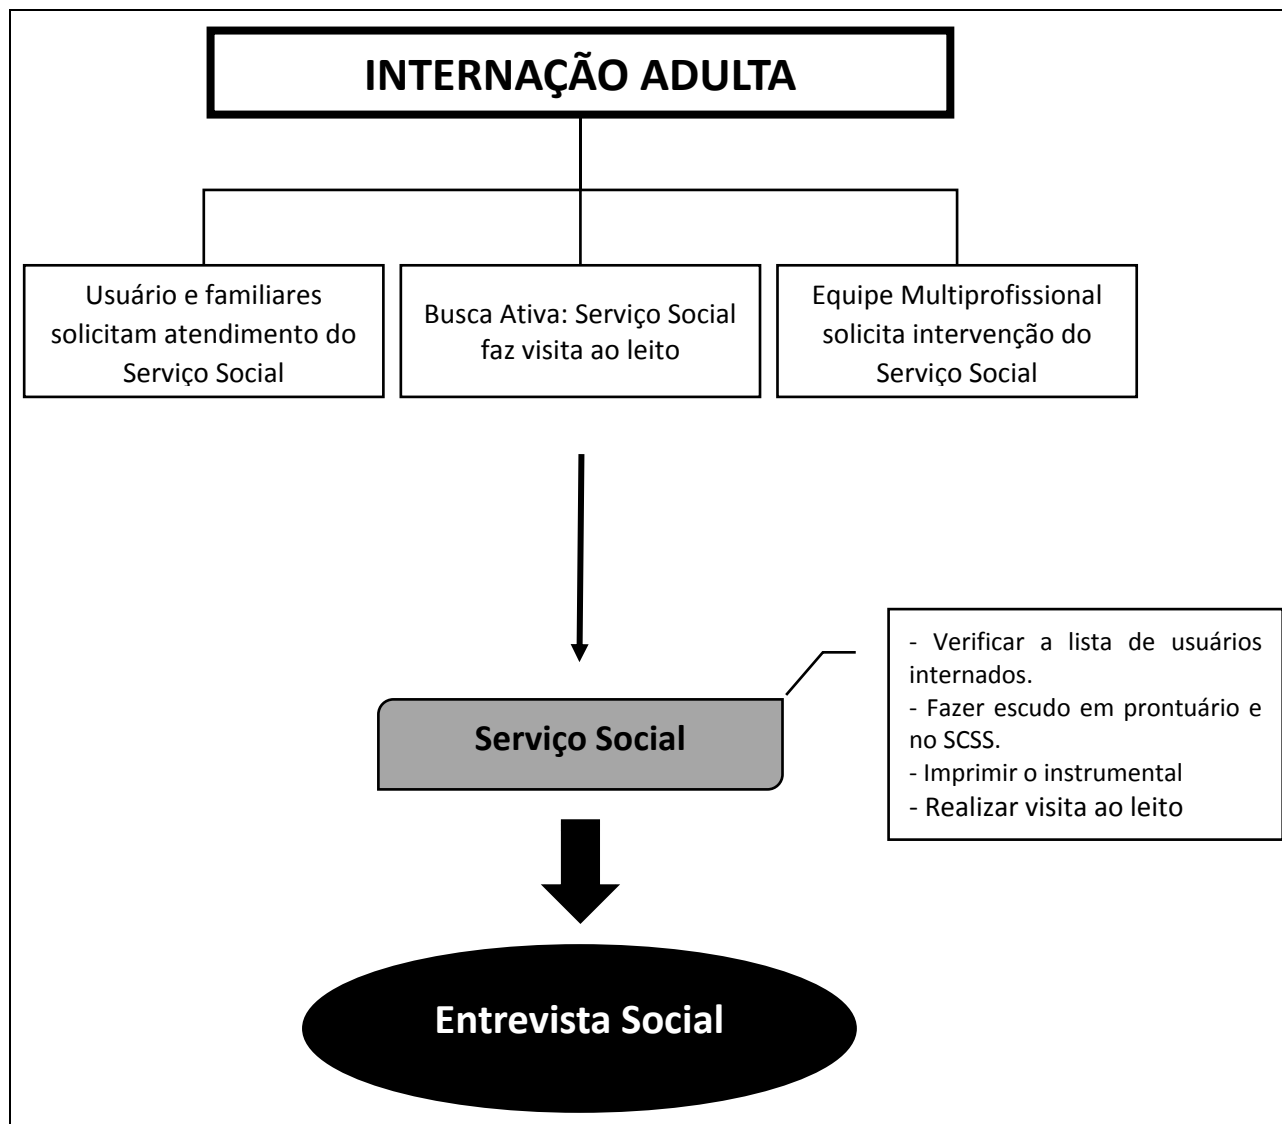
INTERNAÇÃO ADULTA

Usuário e familiares solicitam atendimento do Serviço Social

Busca Ativa: Serviço Social faz visita ao leito

Equipe Multiprofissional solicita intervenção do Serviço Social

Serviço Social

- Verificar a lista de usuários internados.
- Fazer escudo em prontuário e no SCSS.
- Imprimir o instrumental
- Realizar visita ao leito

Entrevista Social